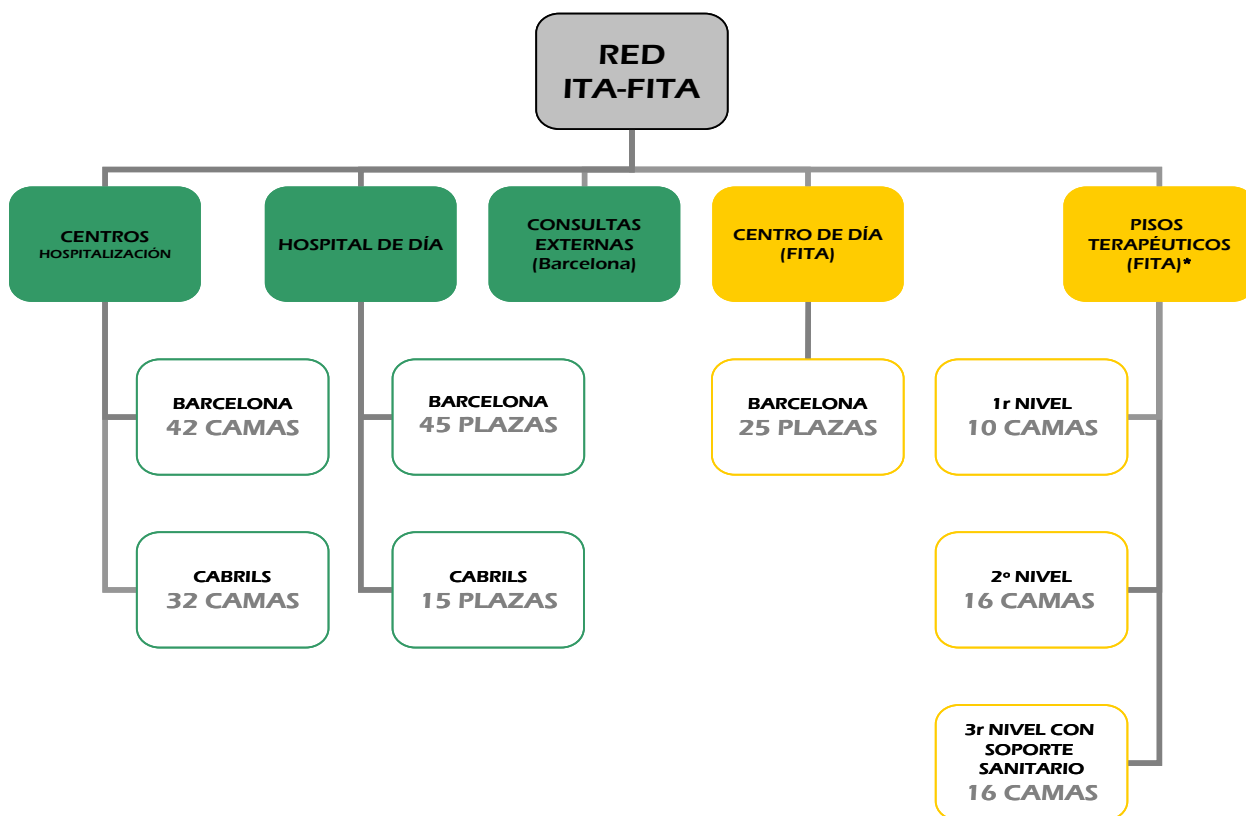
RED
ITA-FITA

CENTROS
HOSPITALIZACIÓN

BARCELONA
42 CAMAS

CABRILS
32 CAMAS

HOSPITAL DE DÍA

BARCELONA
45 PLAZAS

CABRILS
15 PLAZAS

CONSULTAS
EXTERNAS
(Barcelona)

CENTRO DE DÍA
(FITA)

BARCELONA
25 PLAZAS

PISOS
TERAPÉUTICOS
(FITA)*

1r NIVEL
10 CAMAS

2º NIVEL
16 CAMAS

3r NIVEL CON
SOPORTE
SANITARIO
16 CAMAS